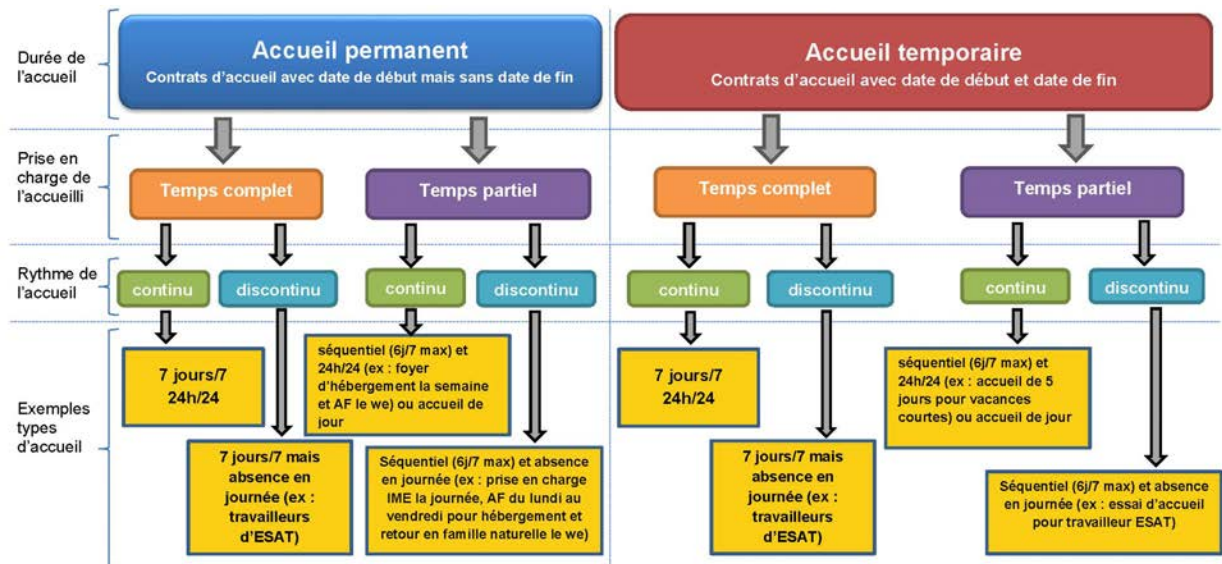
Durée de l'accueil

Accueil permanent
Contrats d'accueil avec date de début mais sans date de fin

Accueil temporaire
Contrats d'accueil avec date de début et date de fin

Prise en charge de l'accueilli

Temps complet

Temps partiel

Temps complet

Temps partiel

Rythme de l'accueil

continu

discontinu

continu

discontinu

continu

discontinu

continu

discontinu

Exemples types d'accueil

7 jours/7 24h/24

séquentiel (6j/7 max) et 24h/24 (ex : foyer d'hébergement la semaine et AF le we) ou accueil de jour

7 jours/7 24h/24

séquentiel (6j/7 max) et 24h/24 (ex : accueil de 5 jours pour vacances courtes) ou accueil de jour

7 jours/7 mais absence en journée (ex : travailleurs d'ESAT)

Séquentiel (6j/7 max) et absence en journée (ex : prise en charge IME la journée, AF du lundi au vendredi pour hébergement et retour en famille naturelle le we)

7 jours/7 mais absence en journée (ex : travailleurs d'ESAT)

Séquentiel (6j/7 max) et absence en journée (ex : essai d'accueil pour travailleur ESAT)